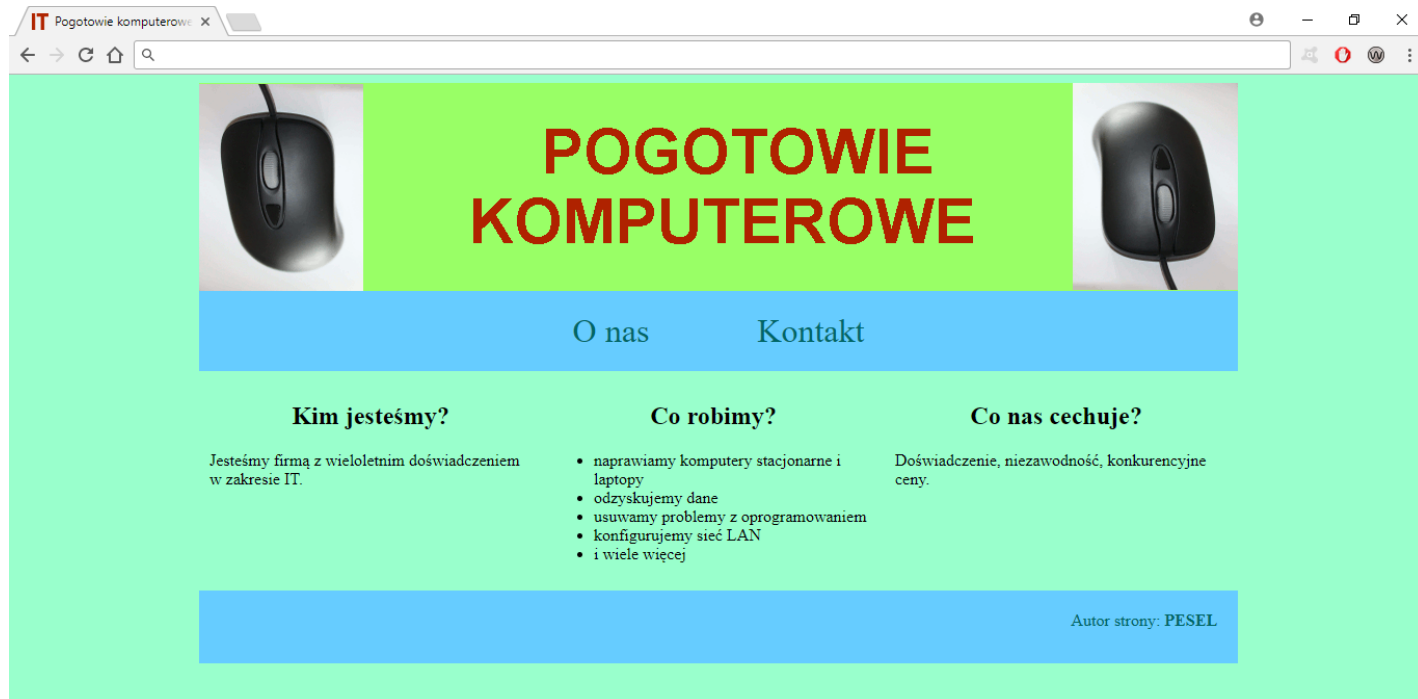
IT Pogotowie komputerowe ×

POGOTOWIE KOMPUTEROWE

O nas Kontakt

Kim jesteśmy?

Jesteśmy firmą z wieloletnim doświadczeniem w zakresie IT.

Co robimy?

- naprawiamy komputery stacjonarne i laptopy
- odzyskujemy dane
- usuwamy problemy z oprogramowaniem
- konfigurujemy sieć LAN
- i wiele więcej

Co nas cechuje?

Doświadczenie, niezawodność, konkurencyjne ceny.

Autor strony: **PESEL**